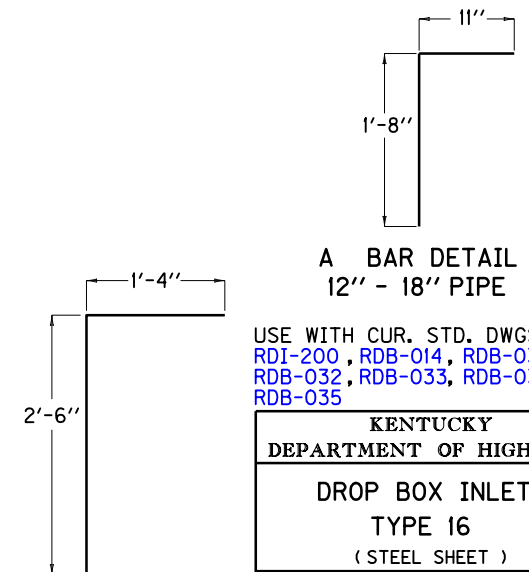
11''

1'-8''

A BAR DETAIL
12'' - 18'' PIPE

1'-4''

2'-6''

USE WITH CUR. STD. DWGS
RDI-200 , RDB-014, RDB-0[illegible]
RDB-032 , RDB-033, RDB-0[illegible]
RDB-035

KENTUCKY
DEPARTMENT OF HIGH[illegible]

DROP BOX INLET
TYPE 16
( STEEL SHEET )